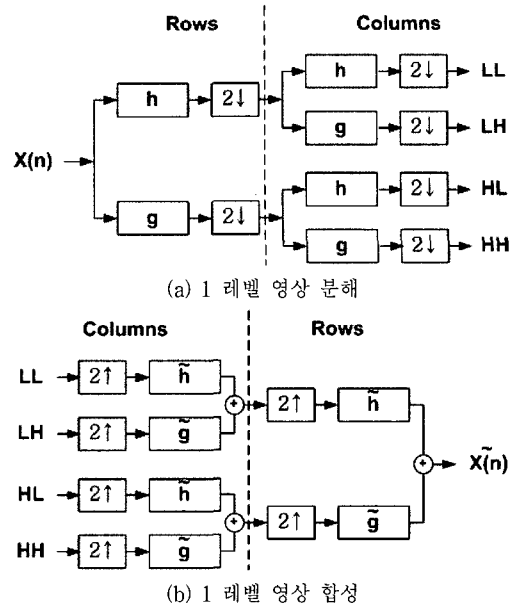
Rows

Columns

X(n)

h

$2\downarrow$

g

$2\downarrow$

h

$2\downarrow$

LL

g

$2\downarrow$

LH

h

$2\downarrow$

HL

g

$2\downarrow$

HH

(a) 1 레벨 영상 분해

Columns

Rows

LL

$2\uparrow$

$\tilde{h}$

LH

$2\uparrow$

$\tilde{g}$

HL

$2\uparrow$

$\tilde{h}$

HH

$2\uparrow$

$\tilde{g}$

$2\uparrow$

$\tilde{h}$

$2\uparrow$

$\tilde{g}$

$\tilde{X}(n)$

(b) 1 레벨 영상 합성